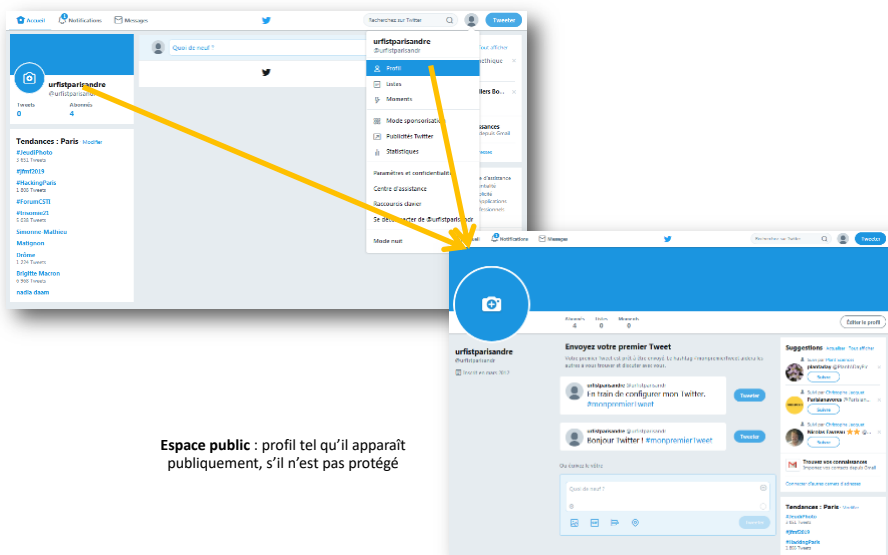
Accueil Notifications Messages

Rechercher sur Twitter

Tweeter

urfistparisandre
@urfistparisandre

Tweets 0
Abonnés 4

Quoi de neuf ?

Tendances : Paris Modifier
#JeudiPhoto
3 551 Tweets
#jfmf2019
#HackingParis
1 800 Tweets
#ForumCSTI
#tousmoi21
6 616 Tweets
Simonne Mallecu
Matignon
Drôme
1 224 Tweets
Brigitte Macron
6 966 Tweets
nadia daam

urfistparisandre
@urfistparisandre
Profil
Listes
Moments
Mode sponsorisation
Publicités Twitter
Statistiques
Paramètres et confidentialité
Centre d'assistance
Raccourcis clavier
Se déconnecter de @urfistparisandre
Mode nuit

Accueil Notifications Messages

Rechercher sur Twitter

Tweeter

Abonnements 4
Listes 0
Moments 0

Éditer le profil

urfistparisandre
@urfistparisandre
Inscrit en mars 2017

Envoyez votre premier Tweet

urfistparisandre @urfistparisandre
J'm train de configurer mon Twitter. #monpremierTweet
Tweeter

urfistparisandre @urfistparisandre
Bonjour Twitter ! #monpremierTweet
Tweeter

Quoi de neuf ?

Tweeter

Suggestions · Actualiser · Tout afficher
Suivre
Suivre
Suivre

Trouvez vos connaissances

Tendances : Paris · Modifier
#JeudiPhoto
#jfmf2019
#HackingParis

Espace public : profil tel qu'il apparaît publiquement, s'il n'est pas protégé